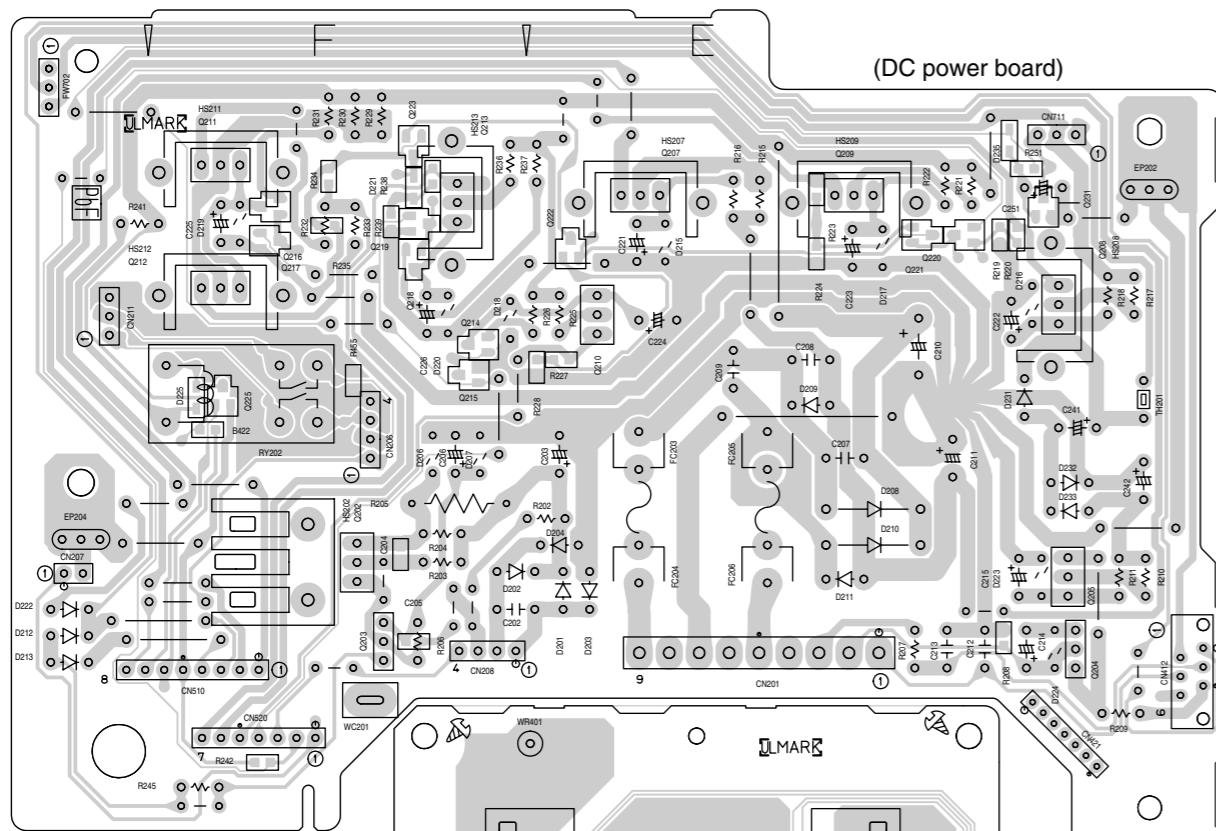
(DC power board)

FW202
ULMARK
HS211
Q211
R231
R230
R229
Q223
HS213
Q213
HS207
Q207
R216
R215
HS209
Q209
D235
CN711
R251
EP202
R241
HS212
Q212
C225
D219
R232
R234
D221
R238
R233
R239
Q219
Q216
Q217
R236
R237
Q222
C221
D215
R222
R221
R223
Q220
Q221
C251
Q231
R219
R220
Q208
HS208
R235
CN211
Q218
D218
R226
R225
C224
R224
C223
D217
D216
C222
R218
R217
R455
D225
Q225
B422
RY202
CN206
Q214
C226
D220
Q215
R227
Q210
R228
C208
C209
D209
C210
D231
C241
TH201
D226
C206
D207
C203
FC203
FC205
C207
C211
D232
D233
C242
EP204
CN207
HS202
Q202
R205
R202
D208
D210
C204
R204
R203
D204
D202
D211
C215
D223
R211
R210
D222
D212
D213
C205
C202
R206
Q203
D201
D203
FC204
FC206
Q205
CN510
CN208
CN201
R207
C213
C212
C214
Q204
CN412
R208
D224
CN421
R209
CN520
R242
R245
WC201
WR401
ULMARK
4
8
7
9
6